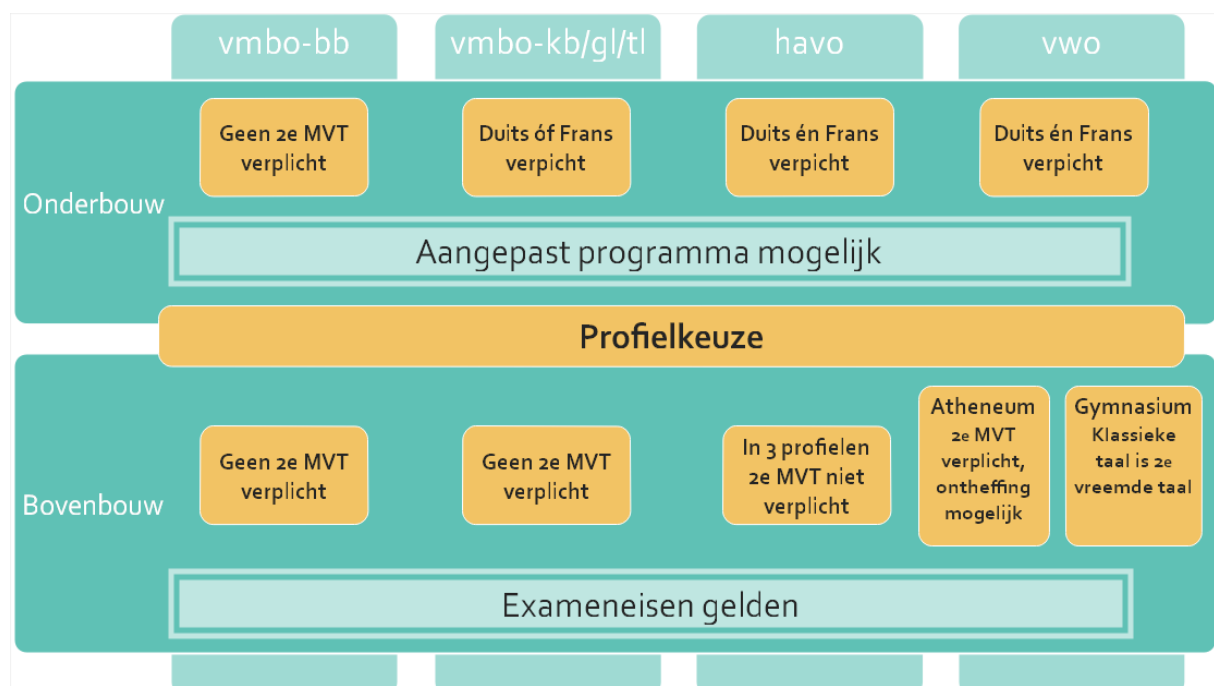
vmbo-bb

vmbo-kb/gl/tl

havo

vwo

Onderbouw

Geen 2e MVT verplicht

Duits óf Frans verpicht

Duits én Frans verpicht

Duits én Frans verpicht

Aangepast programma mogelijk

Profielkeuze

Bovenbouw

Geen 2e MVT verplicht

Geen 2e MVT verplicht

In 3 profielen 2e MVT niet verplicht

Atheneum 2e MVT verplicht, ontheffing mogelijk

Gymnasium Klassieke taal is 2e vreemde taal

Exameneisen gelden